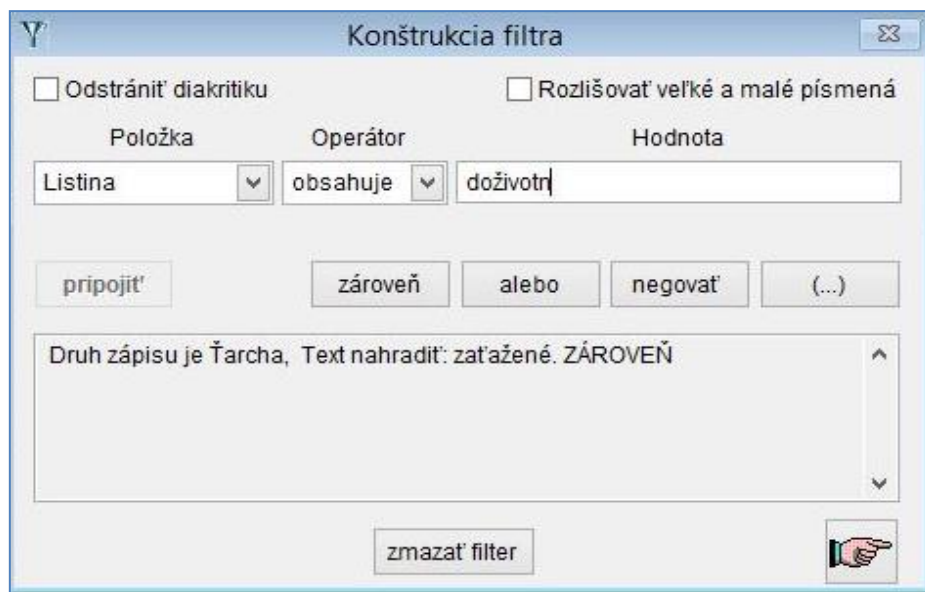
Konštrukcia filtra

Odstrániť diakritiku

Rozlišovať veľké a malé písmená

Položka

Operátor

Hodnota

Listina

obsahuje

doživotn

pripojiť

zároveň

alebo

negovať

(...)

Druh zápisu je Ťarcha, Text nahradiť: zaťažené. ZÁROVEŇ

zmazať filter